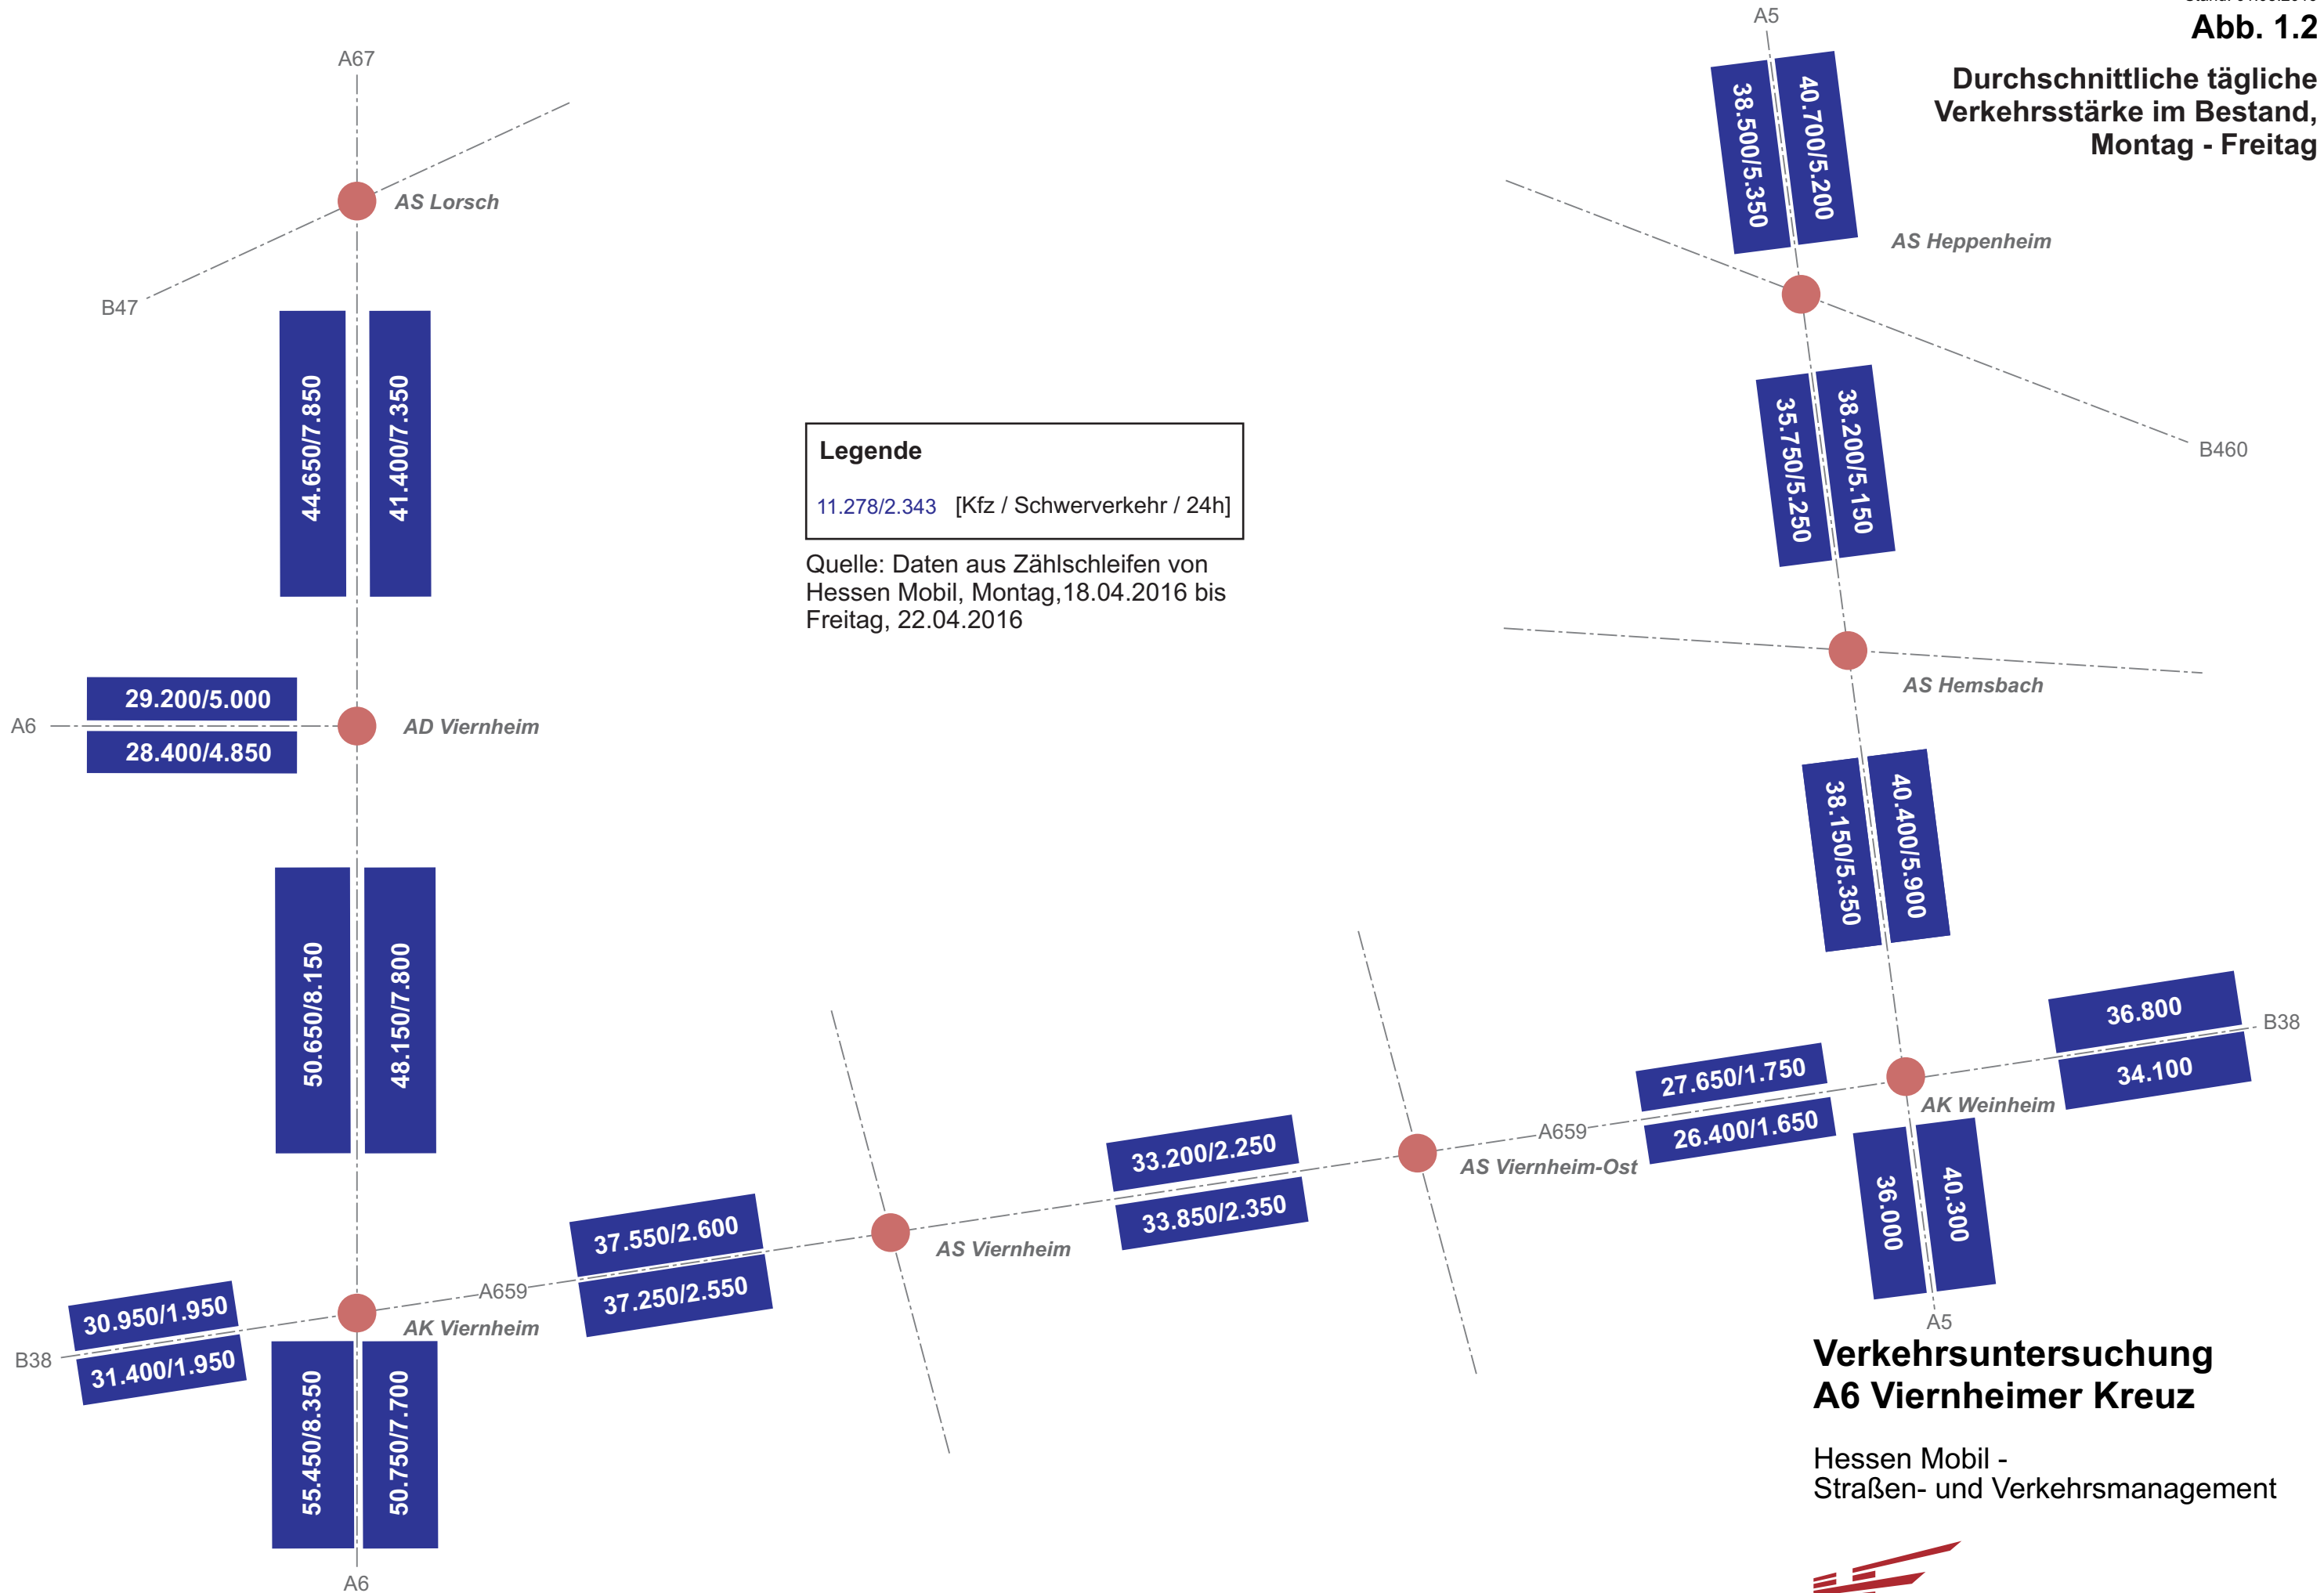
Abb. 1.2

Durchschnittliche tägliche Verkehrsstärke im Bestand, Montag - Freitag

A67

AS Lorsch

B47

44.650/7.850

41.400/7.350

A6

29.200/5.000

28.400/4.850

AD Viernheim

50.650/8.150

48.150/7.800

B38

30.950/1.950

31.400/1.950

AK Viernheim

A659

55.450/8.350

50.750/7.700

A6

37.550/2.600

37.250/2.550

AS Viernheim

33.200/2.250

33.850/2.350

AS Viernheim-Ost

A659

27.650/1.750

26.400/1.650

AK Weinheim

36.800

34.100

B38

36.000

40.300

A5

A5

38.500/5.350

40.700/5.200

AS Heppenheim

B460

35.750/5.250

38.200/5.150

AS Hemsbach

38.150/5.350

40.400/5.900

Legende

11.278/2.343 [Kfz / Schwerverkehr / 24h]

Quelle: Daten aus Zählschleifen von Hessen Mobil, Montag,18.04.2016 bis Freitag, 22.04.2016

Verkehrsuntersuchung A6 Viernheimer Kreuz

Hessen Mobil - Straßen- und Verkehrsmanagement